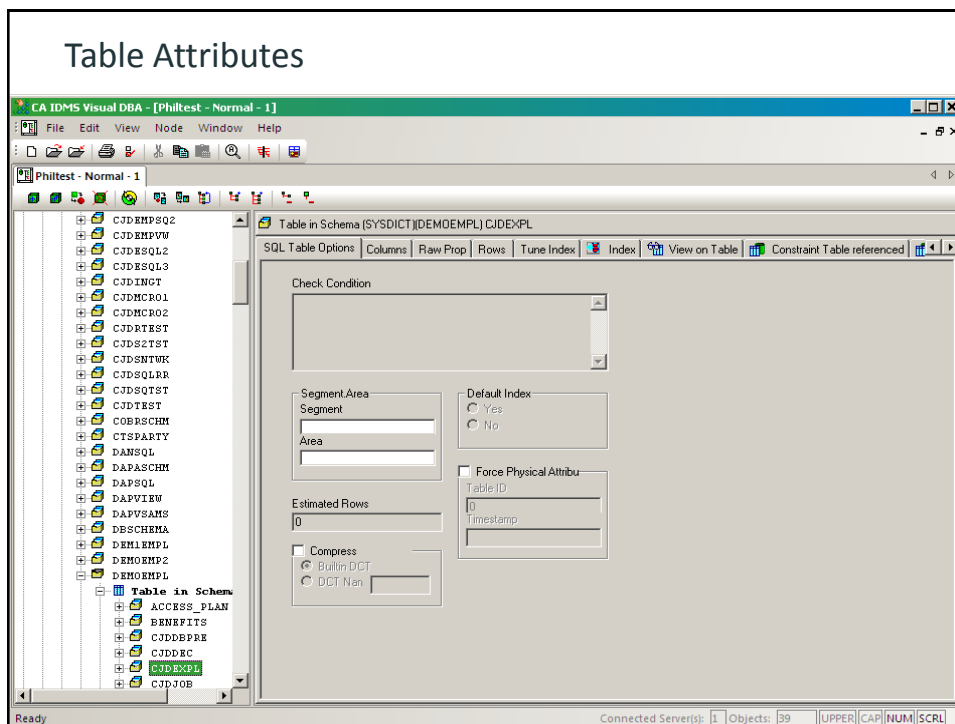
Table Attributes

CA IDMS Visual DBA - [Philtest - Normal - 1]

File Edit View Node Window Help

Philtest - Normal - 1

CJDEMPSQ2
CJDEMPVW
CJDESQL2
CJDESQL3
CJDINGT
CJDMCRO1
CJDMCRO2
CJDRTEST
CJDS2TST
CJDSNTWK
CJDSQLRR
CJDSQTST
CJDTEST
COBRSCHM
CTSPARTY
DANSQL
DAPASCHM
DAPSQL
DAPVIEW
DAPVSAMS
DBSCHEMA
DEM1EMPL
DEMOEMP2
DEMOEMPL
Table in Schema
ACCESS_PLAN
BENEFITS
CJDDBPRE
CJDDEC
CJDEXPL
CJDJOB

Table in Schema (SYSDICT)(DEMOEMPL) CJDEXPL

SQL Table Options | Columns | Raw Prop | Rows | Tune Index | Index | View on Table | Constraint Table referenced

Check Condition

Segment.Area
Segment
Area

Default Index
Yes
No

Force Physical Attribu
Table ID
0
Timestamp

Estimated Rows
0

Compress
Builtin DCT
DCT Nam

Ready

Connected Server(s): 1 Objects: 39 UPPER CAP NUM SCRL